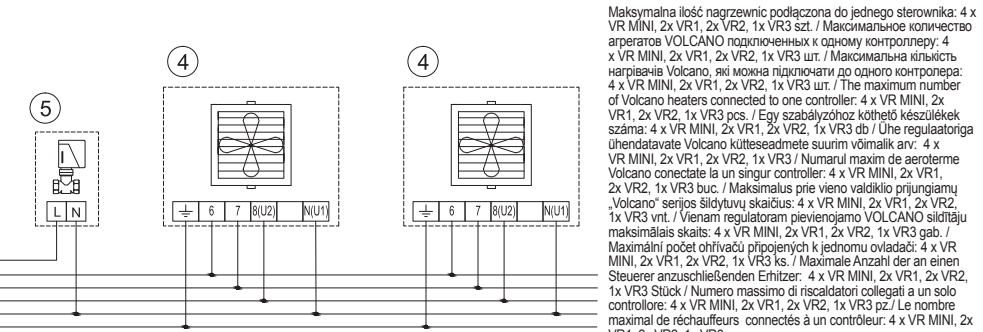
5

L N

4

6 7 8(U2) N(U1)

4

6 7 8(U2) N(U1)

Maksymalna ilość nagrzewnic podłączona do jednego sterownika: 4 x VR MINI, 2x VR1, 2x VR2, 1x VR3 szt. / Максимальное количество агрегатов VOLCANO подключенных к одному контроллеру: 4 x VR MINI, 2x VR1, 2x VR2, 1x VR3 шт. / Максимальна кількість нагрівачів Volcano, які можна підключати до одного контролера: 4 x VR MINI, 2x VR1, 2x VR2, 1x VR3 шт. / The maximum number of Volcano heaters connected to one controller: 4 x VR MINI, 2x VR1, 2x VR2, 1x VR3 pcs. / Egy szabályzóhoz köthető készülékek száma: 4 x VR MINI, 2x VR1, 2x VR2, 1x VR3 db / Ühe regulaatoriga ühendatavate Volcano kütteseadmete suurim võimalik arv: 4 x VR MINI, 2x VR1, 2x VR2, 1x VR3 / Numarul maxim de aeroterme Volcano conectate la un singur controller: 4 x VR MINI, 2x VR1, 2x VR2, 1x VR3 buc. / Maksimalus prie vieno valdiklio prijungiamų „Volcano" serijos šildytuvų skaičius: 4 x VR MINI, 2x VR1, 2x VR2, 1x VR3 vnt. / Vienam regulatoram pievienojamo VOLCANO sildītāju maksimālais skaits: 4 x VR MINI, 2x VR1, 2x VR2, 1x VR3 gab. / Maximální počet ohřívačů připojených k jednomu ovladači: 4 x VR MINI, 2x VR1, 2x VR2, 1x VR3 ks. / Maximale Anzahl der an einen Steuerer anzuschließenden Erhitzer: 4 x VR MINI, 2x VR1, 2x VR2, 1x VR3 Stück / Numero massimo di riscaldatori collegati a un solo controllore: 4 x VR MINI, 2x VR1, 2x VR2, 1x VR3 pz./ Le nombre maximal de réchauffeurs connectés à un contrôleur: 4 x VR MINI, 2x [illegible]